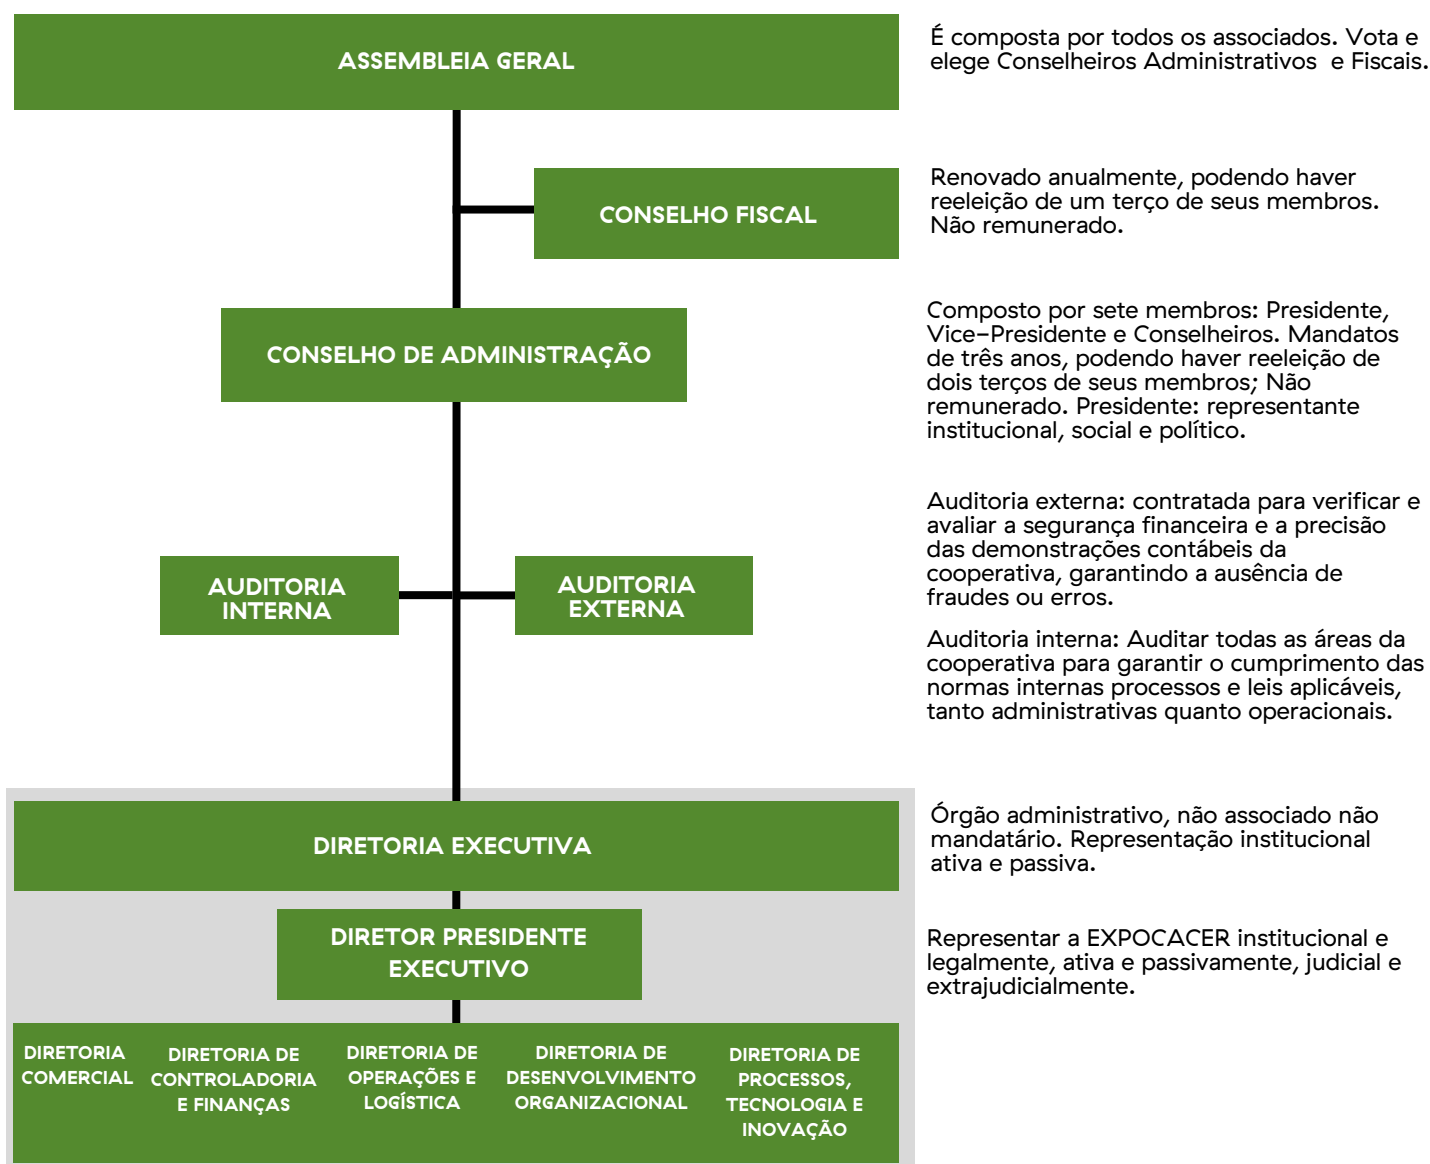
ASSEMBLEIA GERAL

É composta por todos os associados. Vota e elege Conselheiros Administrativos e Fiscais.

CONSELHO FISCAL

Renovado anualmente, podendo haver reeleição de um terço de seus membros. Não remunerado.

CONSELHO DE ADMINISTRAÇÃO

Composto por sete membros: Presidente, Vice-Presidente e Conselheiros. Mandatos de três anos, podendo haver reeleição de dois terços de seus membros; Não remunerado. Presidente: representante institucional, social e político.

AUDITORIA INTERNA

AUDITORIA EXTERNA

Auditoria externa: contratada para verificar e avaliar a segurança financeira e a precisão das demonstrações contábeis da cooperativa, garantindo a ausência de fraudes ou erros.

Auditoria interna: Auditar todas as áreas da cooperativa para garantir o cumprimento das normas internas processos e leis aplicáveis, tanto administrativas quanto operacionais.

DIRETORIA EXECUTIVA

Órgão administrativo, não associado não mandatário. Representação institucional ativa e passiva.

DIRETOR PRESIDENTE EXECUTIVO

Representar a EXPOCACER institucional e legalmente, ativa e passivamente, judicial e extrajudicialmente.

DIRETORIA COMERCIAL

DIRETORIA DE CONTROLADORIA E FINANÇAS

DIRETORIA DE OPERAÇÕES E LOGÍSTICA

DIRETORIA DE DESENVOLVIMENTO ORGANIZACIONAL

DIRETORIA DE PROCESSOS, TECNOLOGIA E INOVAÇÃO